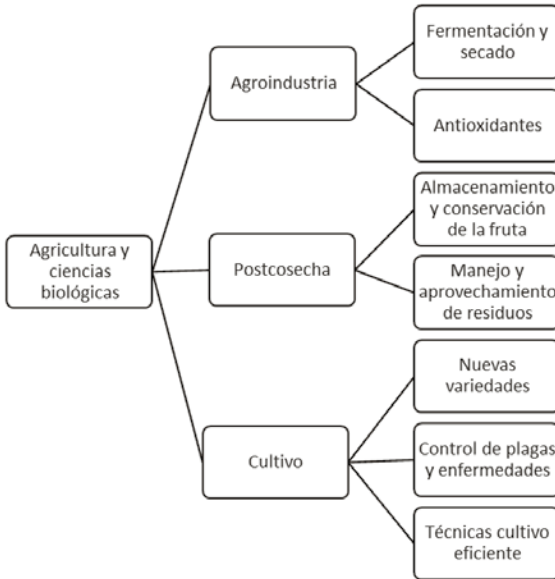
Agricultura y ciencias biológicas

Agroindustria

Fermentación y secado

Antioxidantes

Postcosecha

Almacenamiento y conservación de la fruta

Manejo y aprovechamiento de residuos

Cultivo

Nuevas variedades

Control de plagas y enfermedades

Técnicas cultivo eficiente